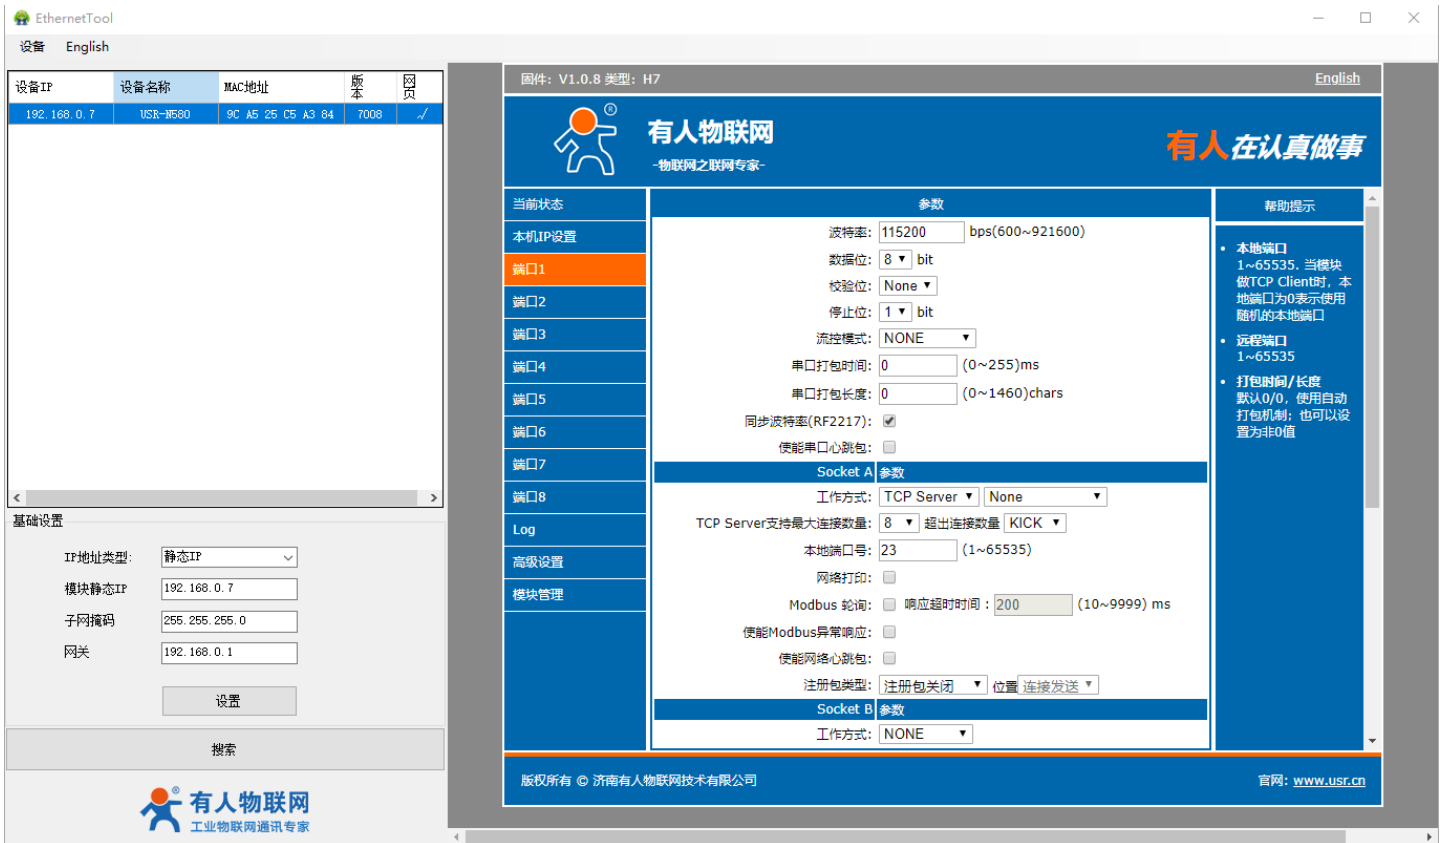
EthernetTool

设备 English

| 设备IP | 设备名称 | MAC地址 | 版本 | 网页 |
|---|---|---|---|---|
| 192.168.0.7 | USR-N580 | 9C A5 25 C5 A3 84 | 7008 | √ |

基础设置

IP地址类型: 静态IP
模块静态IP 192.168.0.7
子网掩码 255.255.255.0
网关 192.168.0.1

设置

搜索

有人物联网
工业物联网通讯专家

固件: V1.0.8 类型: H7 English

有人物联网
-物联网之联网专家-

有人在认真做事

当前状态
本机IP设置
端口1
端口2
端口3
端口4
端口5
端口6
端口7
端口8
Log
高级设置
模块管理

参数

波特率: 115200 bps(600~921600)
数据位: 8 bit
校验位: None
停止位: 1 bit
流控模式: NONE
串口打包时间: 0 (0~255)ms
串口打包长度: 0 (0~1460)chars
同步波特率(RF2217): ☑
使能串口心跳包: ☐

Socket A 参数
工作方式: TCP Server None
TCP Server支持最大连接数量: 8 超出连接数量 KICK
本地端口号: 23 (1~65535)
网络打印: ☐
Modbus 轮询: ☐ 响应超时时间 : 200 (10~9999) ms
使能Modbus异常响应: ☐
使能网络心跳包: ☐
注册包类型: 注册包关闭 位置 连接发送

Socket B 参数
工作方式: NONE

帮助提示

• 本地端口
1~65535. 当模块做TCP Client时，本地端口为0表示使用随机的本地端口
• 远程端口
1~65535
• 打包时间/长度
默认0/0，使用自动打包机制；也可以设置为非0值

版权所有 © 济南有人物联网技术有限公司
官网: www.usr.cn